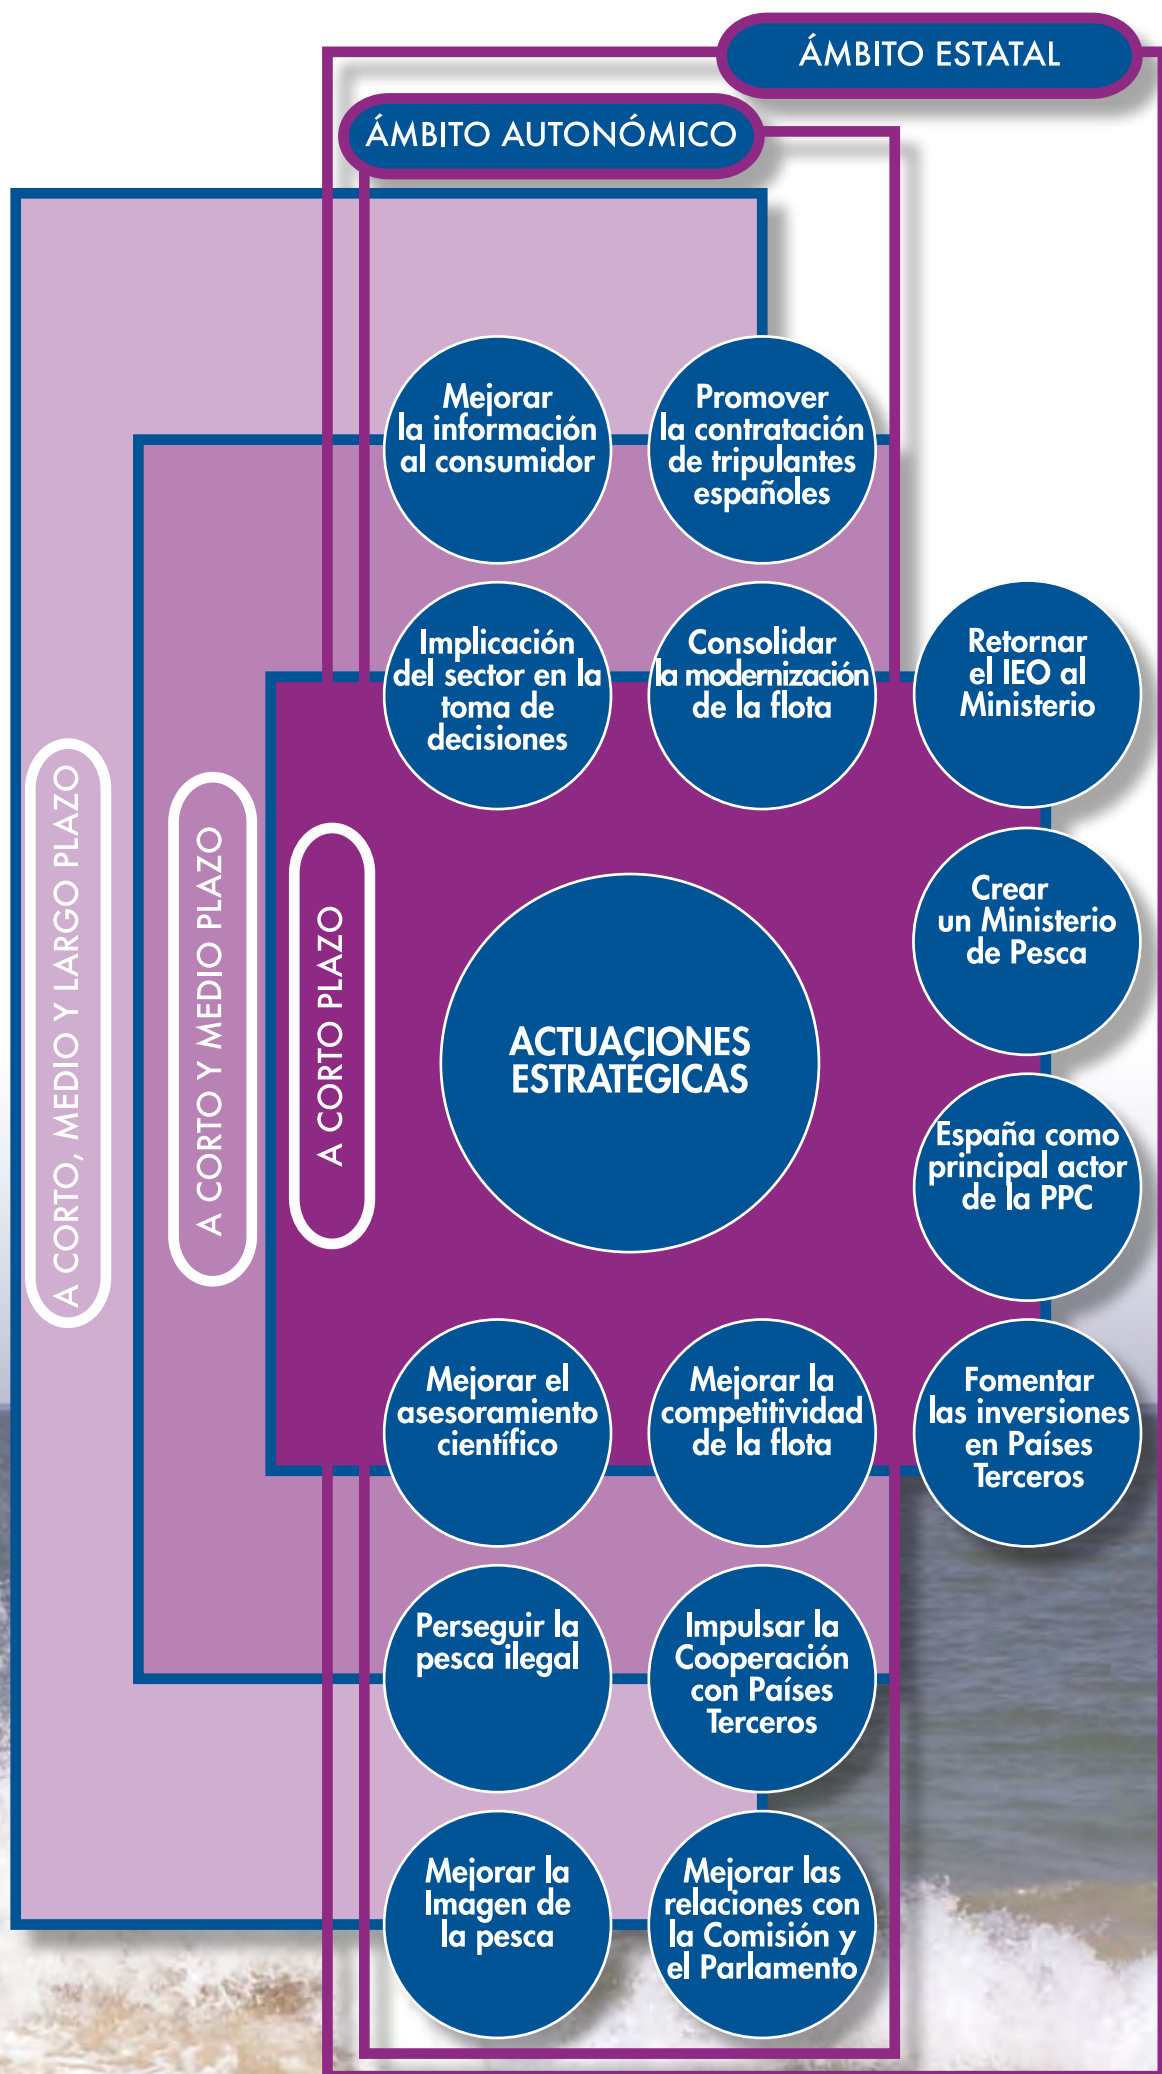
ÁMBITO ESTATAL

ÁMBITO AUTONÓMICO

A CORTO, MEDIO Y LARGO PLAZO

A CORTO Y MEDIO PLAZO

A CORTO PLAZO

Mejorar la información al consumidor

Promover la contratación de tripulantes españoles

Implicación del sector en la toma de decisiones

Consolidar la modernización de la flota

Retornar el IEO al Ministerio

Crear un Ministerio de Pesca

ACTUACIONES ESTRATÉGICAS

España como principal actor de la PPC

Mejorar el asesoramiento científico

Mejorar la competitividad de la flota

Fomentar las inversiones en Países Terceros

Perseguir la pesca ilegal

Impulsar la Cooperación con Países Terceros

Mejorar la Imagen de la pesca

Mejorar las relaciones con la Comisión y el Parlamento